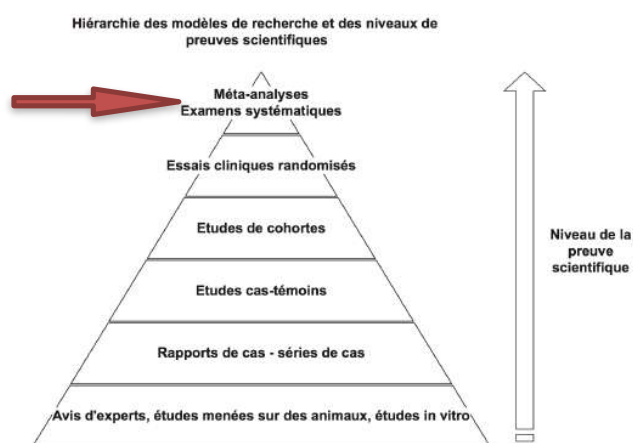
Hiérarchie des modèles de recherche et des niveaux de preuves scientifiques

Méta-analyses
Examens systématiques

Essais cliniques randomisés

Etudes de cohortes

Etudes cas-témoins

Rapports de cas - séries de cas

Avis d'experts, études menées sur des animaux, études in vitro

Niveau de la preuve scientifique